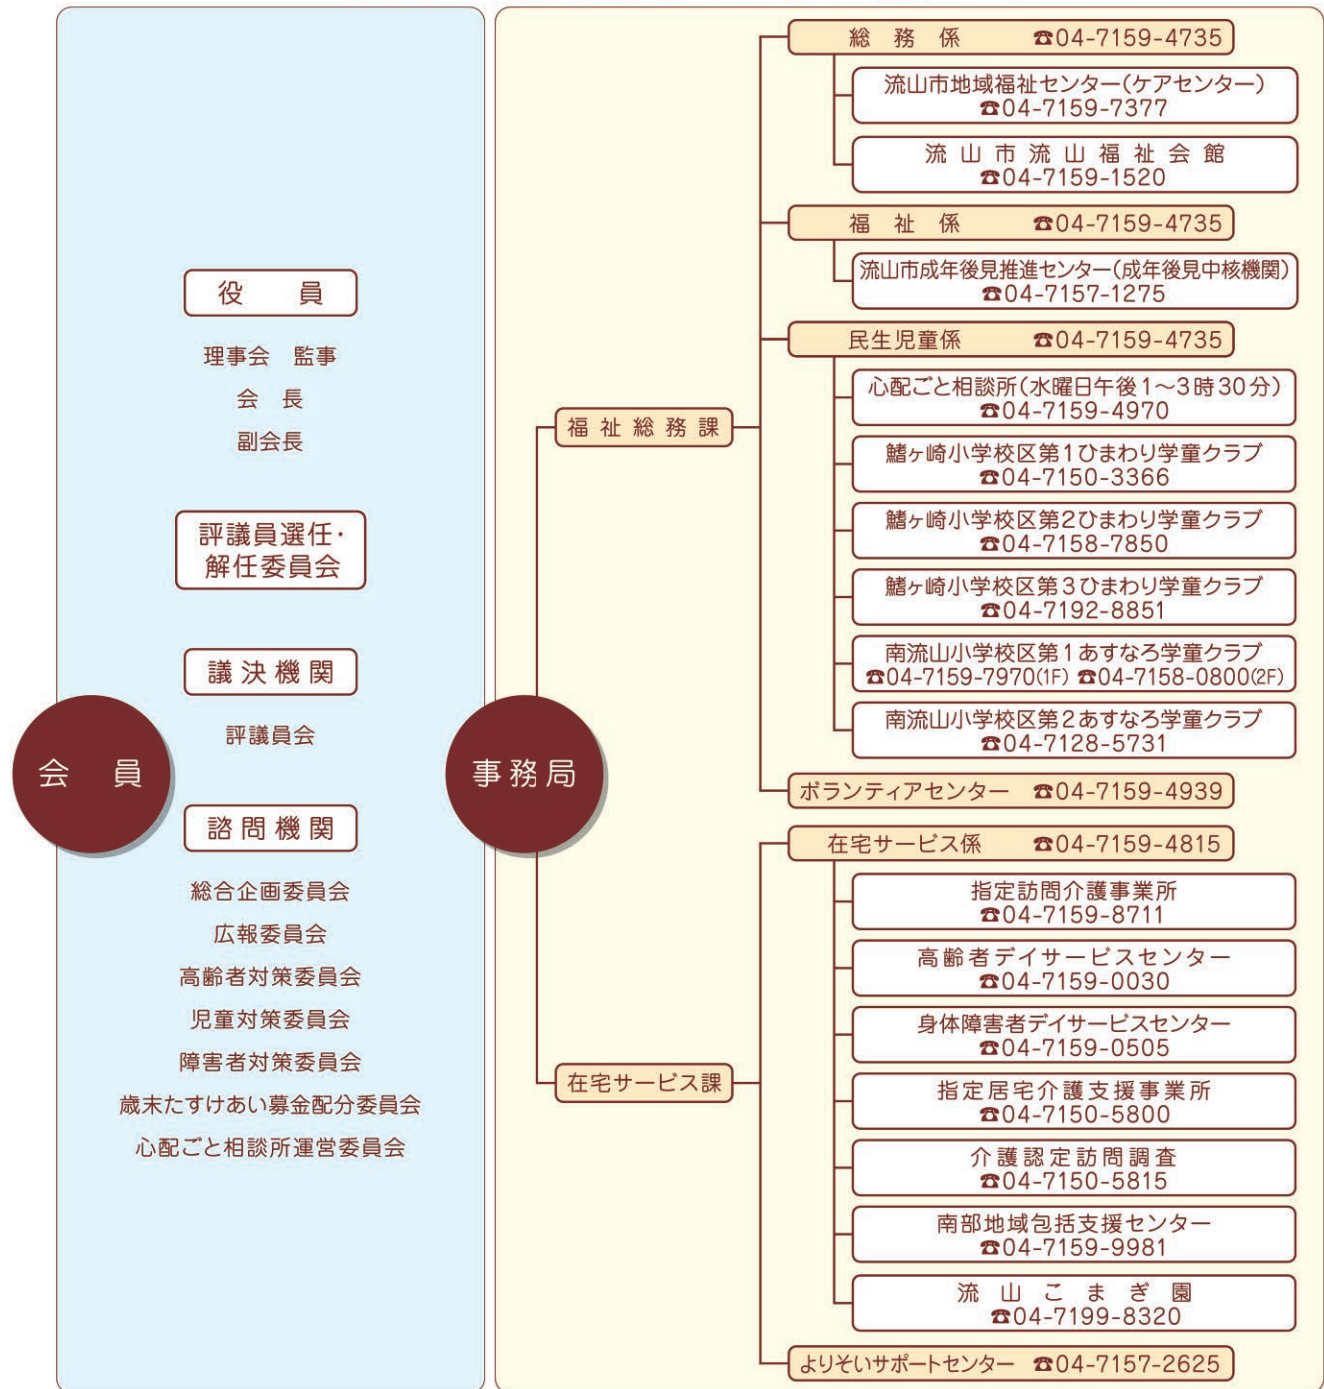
役　員

理事会　監事
会　長
副会長

評議員選任・解任委員会

議決機関

評議員会

会　員

諮問機関

総合企画委員会
広報委員会
高齢者対策委員会
児童対策委員会
障害者対策委員会
歳末たすけあい募金配分委員会
心配ごと相談所運営委員会

事務局

福祉総務課

総　務　係　☎04-7159-4735
流山市地域福祉センター(ケアセンター)
☎04-7159-7377
流山市流山福祉会館
☎04-7159-1520

福　祉　係　☎04-7159-4735
流山市成年後見推進センター(成年後見中核機関)
☎04-7157-1275

民生児童係　☎04-7159-4735
心配ごと相談所(水曜日午後1～3時30分)
☎04-7159-4970
鰭ヶ崎小学校区第1ひまわり学童クラブ
☎04-7150-3366
鰭ヶ崎小学校区第2ひまわり学童クラブ
☎04-7158-7850
鰭ヶ崎小学校区第3ひまわり学童クラブ
☎04-7192-8851
南流山小学校区第1あすなろ学童クラブ
☎04-7159-7970(1F) ☎04-7158-0800(2F)
南流山小学校区第2あすなろ学童クラブ
☎04-7128-5731

ボランティアセンター　☎04-7159-4939

在宅サービス課

在宅サービス係　☎04-7159-4815
指定訪問介護事業所
☎04-7159-8711
高齢者デイサービスセンター
☎04-7159-0030
身体障害者デイサービスセンター
☎04-7159-0505
指定居宅介護支援事業所
☎04-7150-5800
介護認定訪問調査
☎04-7150-5815
南部地域包括支援センター
☎04-7159-9981
流山こまぎ園
☎04-7199-8320

よりそいサポートセンター　☎04-7157-2625